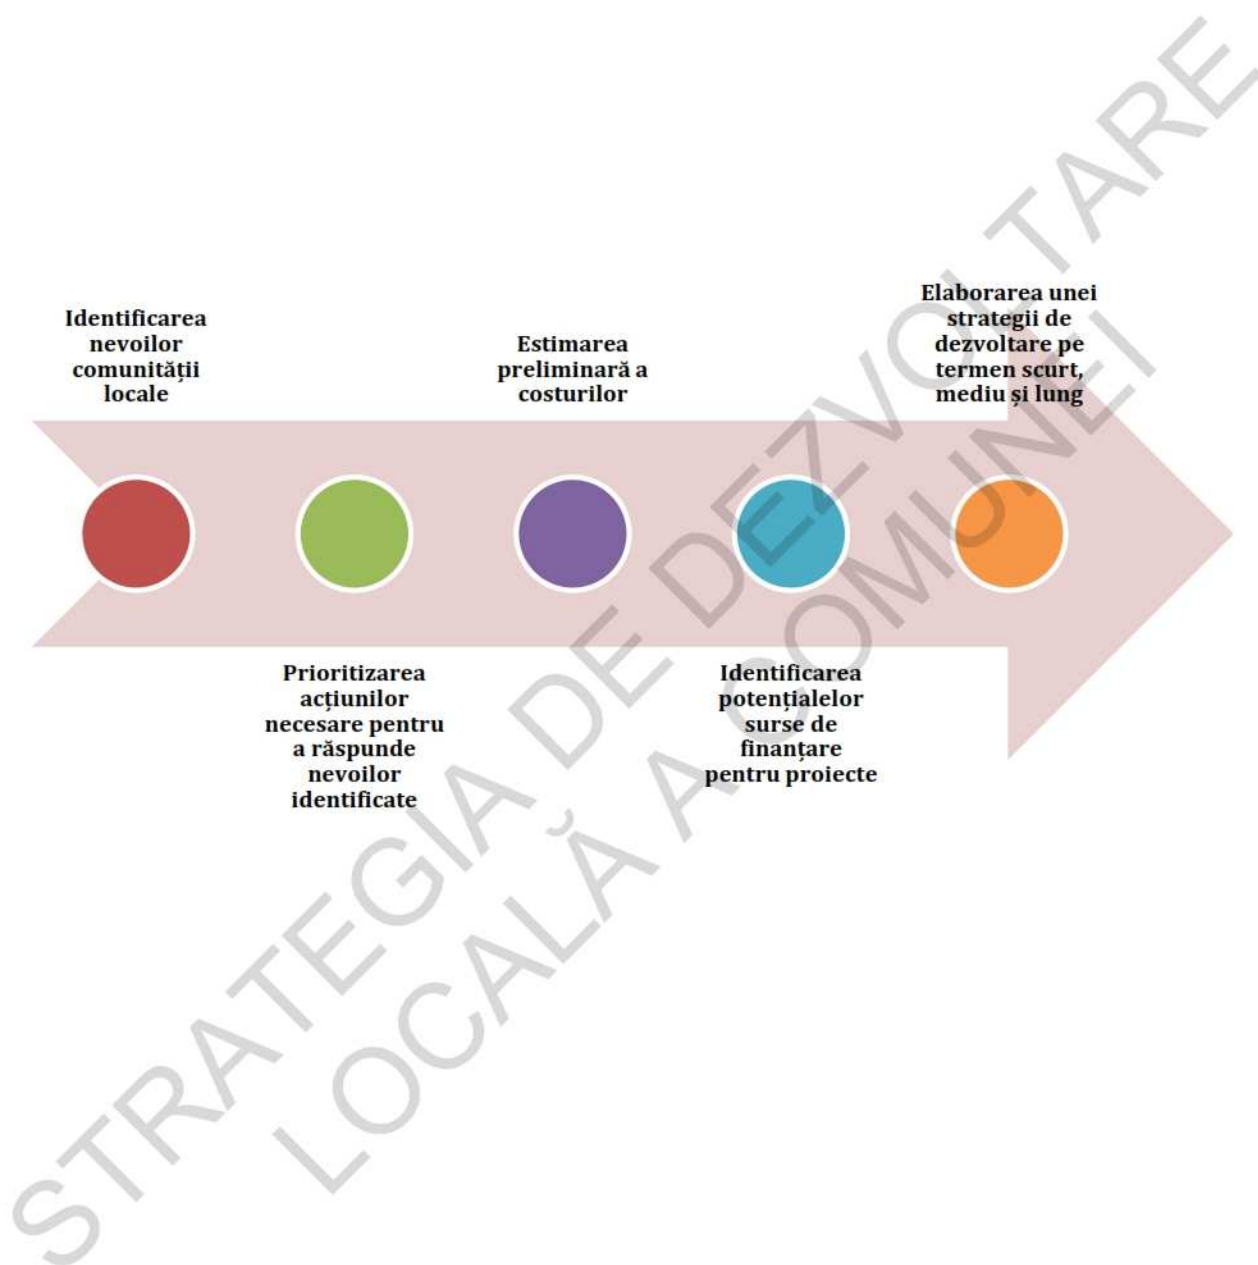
Identificarea nevoilor comunității locale

Prioritizarea acțiunilor necesare pentru a răspunde nevoilor identificate

Estimarea preliminară a costurilor

Identificarea potențialelor surse de finanțare pentru proiecte

Elaborarea unei strategii de dezvoltare pe termen scurt, mediu și lung

STRATEGIA DE DEZVOLTARE LOCALĂ A COMUNEI